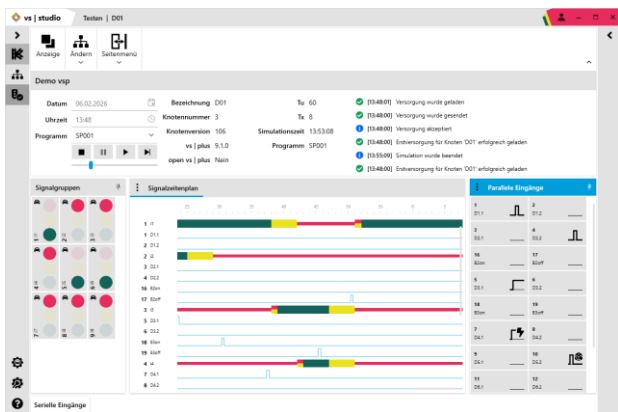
vs | studio Testen | D01

Anzeige Ändern Seitenmenü

Demo vsp

Datum 06.02.2026
Uhrzeit 13:48
Programm SP001

Bezeichnung D01
Knotennummer 3
Knotenversion 106
vs | plus 9.1.0
open vs | plus Nein

Tu 60
Tx 8
Simulationszeit 13:53:08
Programm SP001

[13:48:01] Versorgung wurde geladen
[13:48:00] Versorgung wurde gesendet
[13:48:00] Versorgung akzeptiert
[13:48:00] Endversorgung für Knoten 'D01' erfolgreich geladen
[13:55:09] Simulation wurde beendet
[13:48:00] Endversorgung für Knoten 'D01' erfolgreich geladen

Signalgruppen

Signalzeitenplan

1 f1
1 D1.1
1 D1.2
2 f2
3 D2.1
4 D2.2
16 B2m
17 B2off
3 f3
5 D3.1
6 D3.2
18 B3m
19 B3off
4 f4
7 D4.1
8 D4.2

Parallele Eingänge

1 D1.1
2 D1.2
3 D2.1
4 D2.2
16 B2m
17 B2off
5 D3.1
6 D3.2
18 B3m
19 B3off
7 D4.1
8 D4.2
9 D5.1
10 D5.2
11 D6.1
12 D6.2

Serielle Eingänge